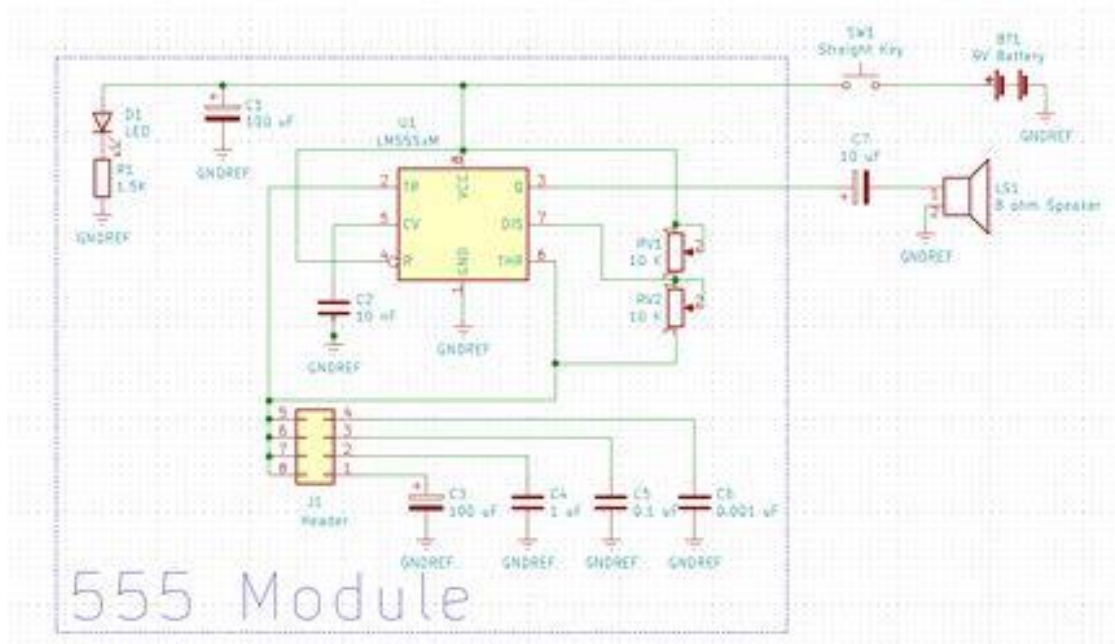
SW1
Straight Key

BT1
9V Battery

GNDREF

D1
LED

C1
100 uF

R1
1.5K

GNDREF

GNDREF

U1
LM555xM

8

2 TR
5 CV
4 R
VCC
GND
1
Q 3
DIS 7
THR 6

C7
10 uF

LS1
8 ohm Speaker

GNDREF

RV1
10 K

RV2
10 K

C2
10 nF

GNDREF

GNDREF

5 4
6 3
7 2
8 1

J1
Header

C3
100 uF

C4
1 uF

C5
0.1 uF

C6
0.001 uF

GNDREF

GNDREF

GNDREF

GNDREF

555 Module